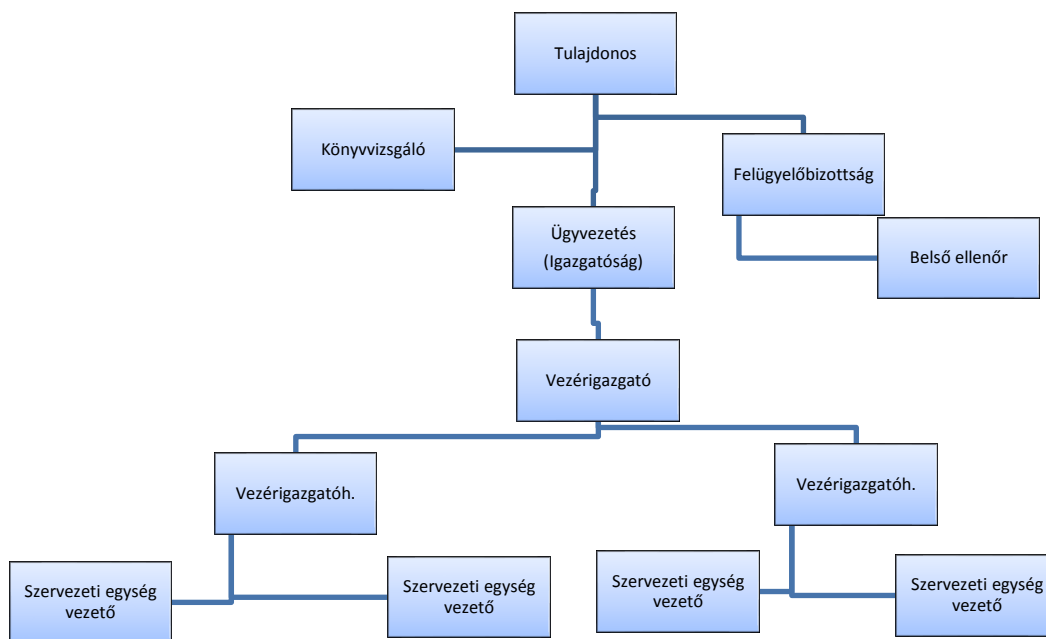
Tulajdonos

Könyvvizsgáló

Felügyelőbizottság

Ügyvezetés
(Igazgatóság)

Belső ellenőr

Vezérigazgató

Vezérigazgatóh.

Vezérigazgatóh.

Szervezeti egység vezető

Szervezeti egység vezető

Szervezeti egység vezető

Szervezeti egység vezető